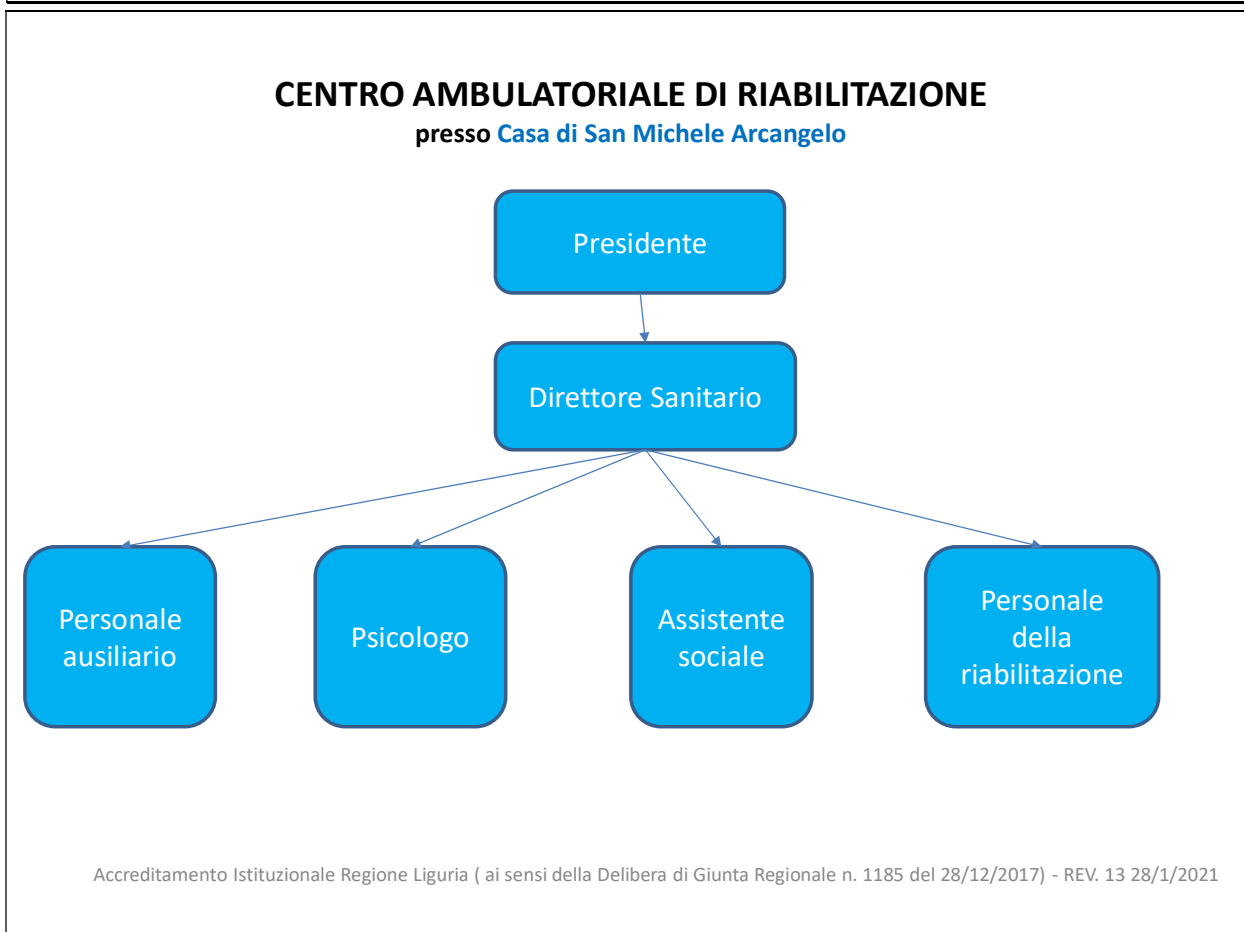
CENTRO AMBULATORIALE DI RIABILITAZIONE
presso Casa di San Michele Arcangelo

Presidente

Direttore Sanitario

Personale ausiliario

Psicologo

Assistente sociale

Personale della riabilitazione

Accreditamento Istituzionale Regione Liguria ( ai sensi della Delibera di Giunta Regionale n. 1185 del 28/12/2017) - REV. 13 28/1/2021